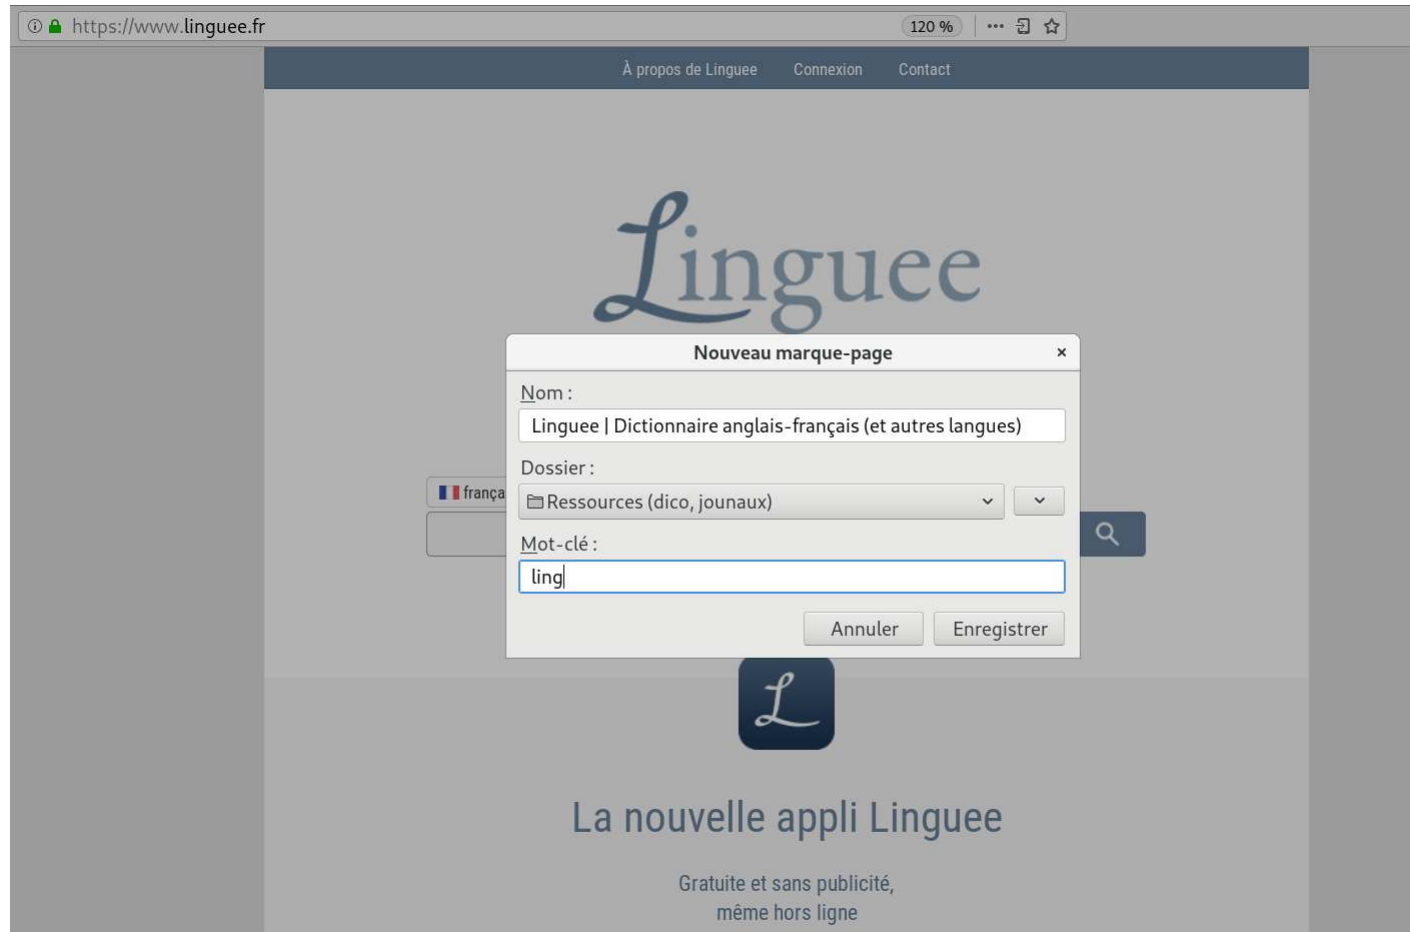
https://www.linguee.fr 120 % ··· 

À propos de Linguee Connexion Contact

Linguee

Nouveau marque-page ×

Nom :

Linguee | Dictionnaire anglais-français (et autres langues)

Dossier :

français

Ressources (dico, jounaux)

Mot-clé :

ling

Annuler Enregistrer

L

La nouvelle appli Linguee

Gratuite et sans publicité,
même hors ligne